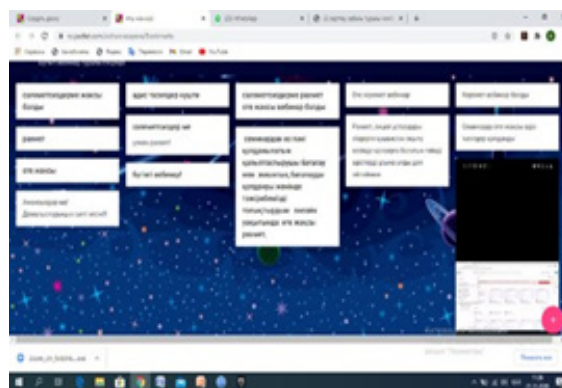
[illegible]

семинартоқсанға жақсы болды

рахмет

өте жақсы

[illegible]

әдіс тәсілдер күшті

семинар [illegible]

бүгінгі вебинар

семинартоқсанға рахмет өте жақсы вебинар болды

семинардан көптеген құндылықтар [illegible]

Өте керемет вебинар

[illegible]

Керемет вебинар болды

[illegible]